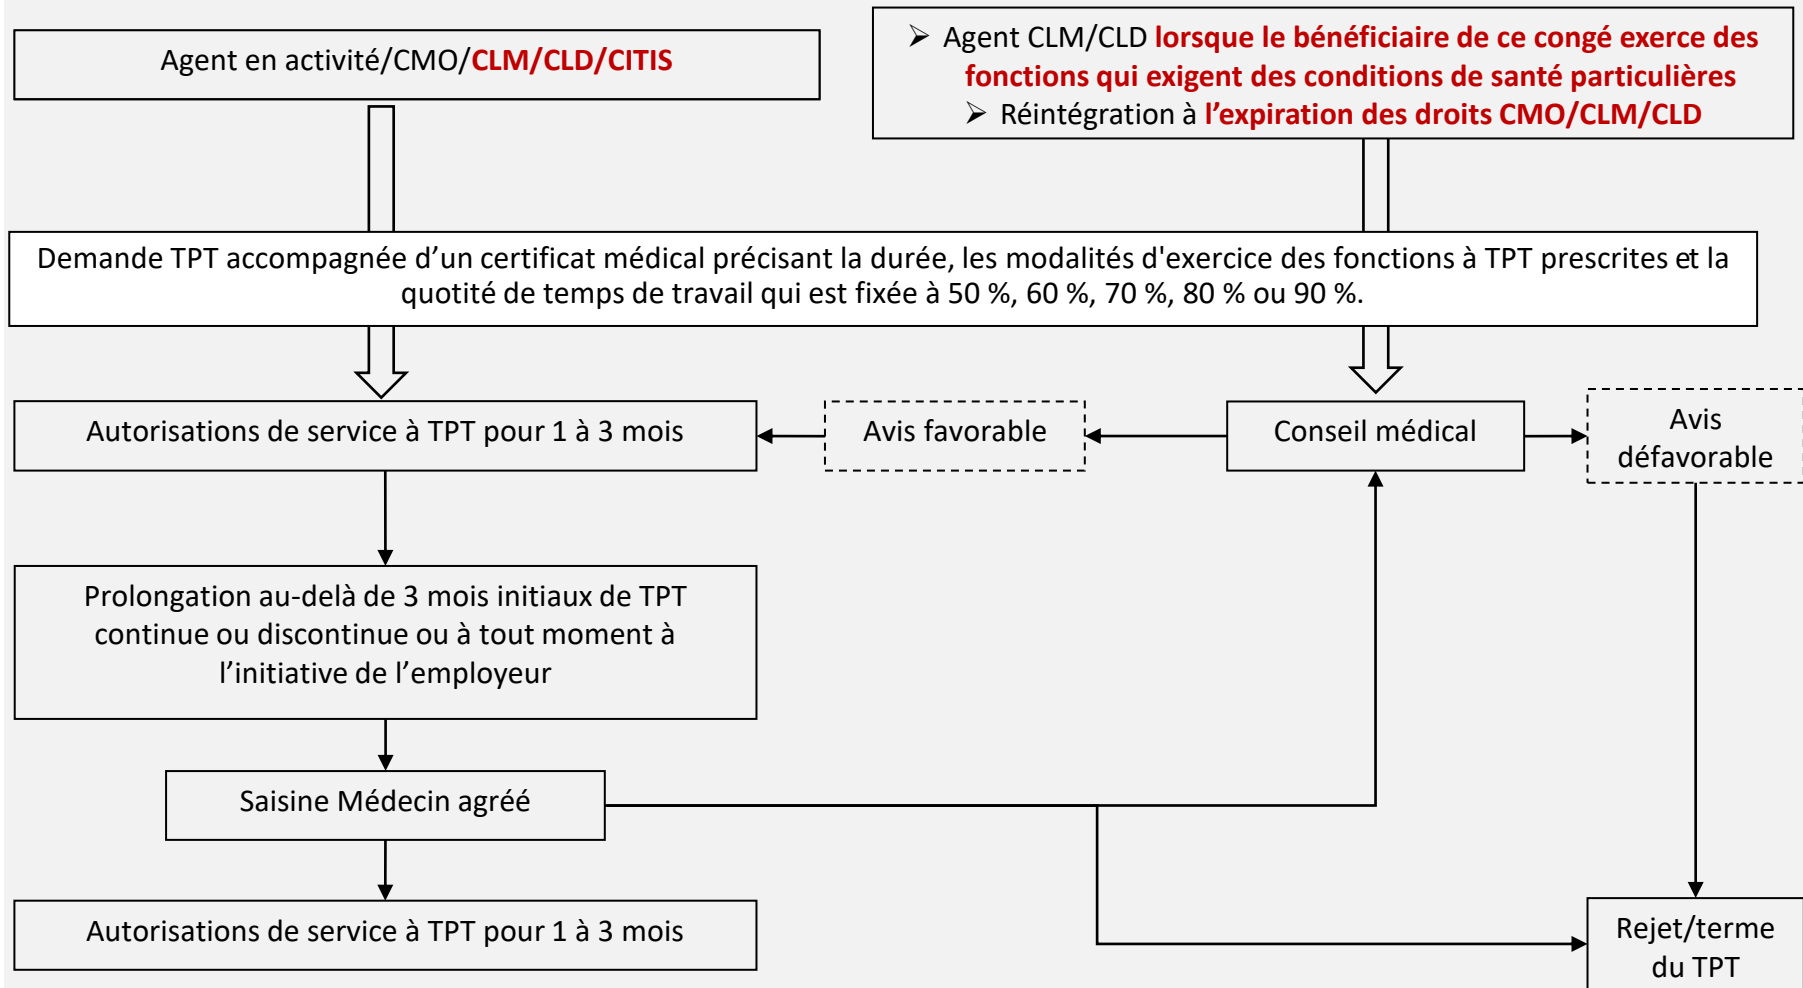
Agent en activité/CMO/CLM/CLD/CITIS

➢ Agent CLM/CLD lorsque le bénéficiaire de ce congé exerce des fonctions qui exigent des conditions de santé particulières
➢ Réintégration à l'expiration des droits CMO/CLM/CLD

Demande TPT accompagnée d'un certificat médical précisant la durée, les modalités d'exercice des fonctions à TPT prescrites et la quotité de temps de travail qui est fixée à 50 %, 60 %, 70 %, 80 % ou 90 %.

Autorisations de service à TPT pour 1 à 3 mois

Avis favorable

Conseil médical

Avis défavorable

Prolongation au-delà de 3 mois initiaux de TPT continue ou discontinue ou à tout moment à l'initiative de l'employeur

Saisine Médecin agréé

Autorisations de service à TPT pour 1 à 3 mois

Rejet/terme du TPT